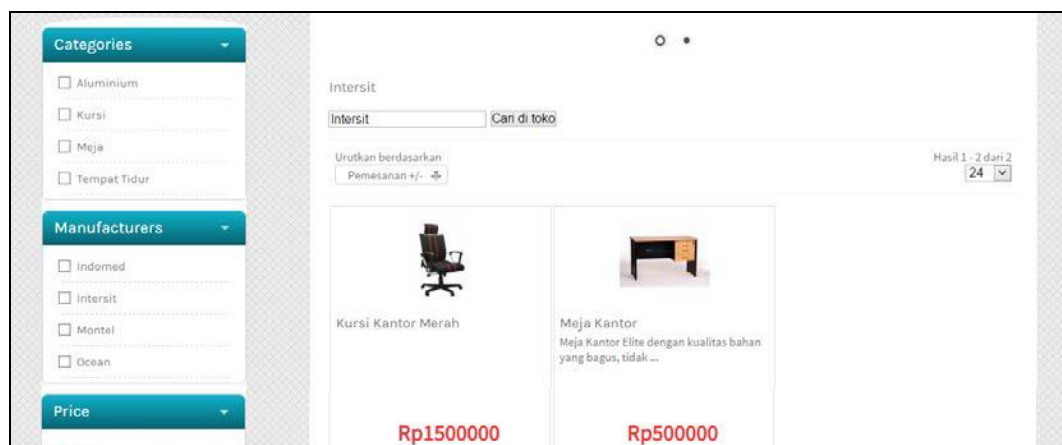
Categories

Aluminium

Kursi

Meja

Tempat Tidur

Manufacturers

Indomed

Intersit

Montel

Ocean

Price

Intersit

Intersit

Cari di toko

Urutkan berdasarkan

Pemesanan +/-

Hasil 1 - 2 dari 2

24

Kursi Kantor Merah

Rp1500000

Meja Kantor

Meja Kantor Elite dengan kualitas bahan yang bagus, tidak ...

Rp500000